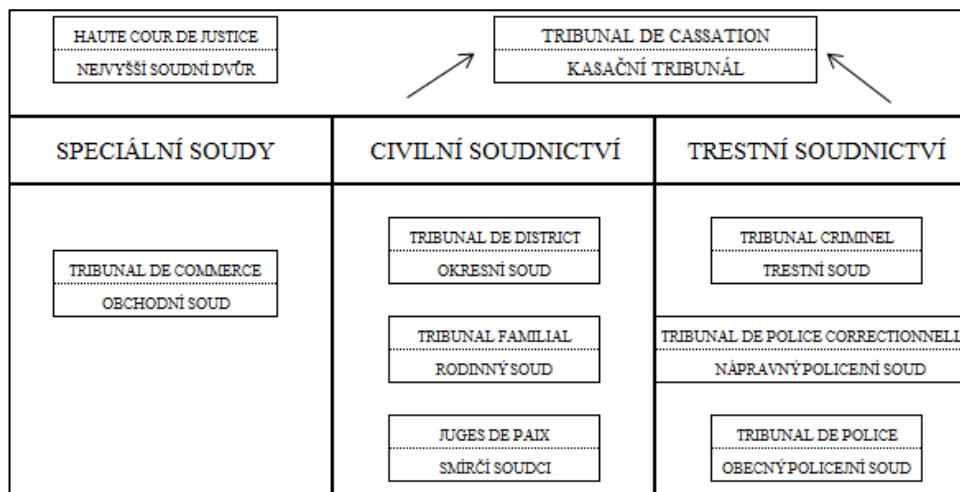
HAUTE COUR DE JUSTICE
NEJVYŠŠÍ SOUDNÍ DVŮR

TRIBUNAL DE CASSATION
KASAČNÍ TRIBUNÁL

| SPECIÁLNÍ SOUDY | CIVILNÍ SOUDNICTVÍ | TRESTNÍ SOUDNICTVÍ |
|---|---|---|
| TRIBUNAL DE COMMERCE / OBCHODNÍ SOUD | TRIBUNAL DE DISTRICT / OKRESNÍ SOUD | TRIBUNAL CRIMINEL / TRESTNÍ SOUD |
| | TRIBUNAL FAMILIAL / RODINNÝ SOUD | TRIBUNAL DE POLICE CORRECTIONNELL / NÁPRAVNÝ POLICEJNÍ SOUD |
| | JUGES DE PAIX / SMÍRČÍ SOUDCI | TRIBUNAL DE POLICE / OBECNÝ POLICEJNÍ SOUD |